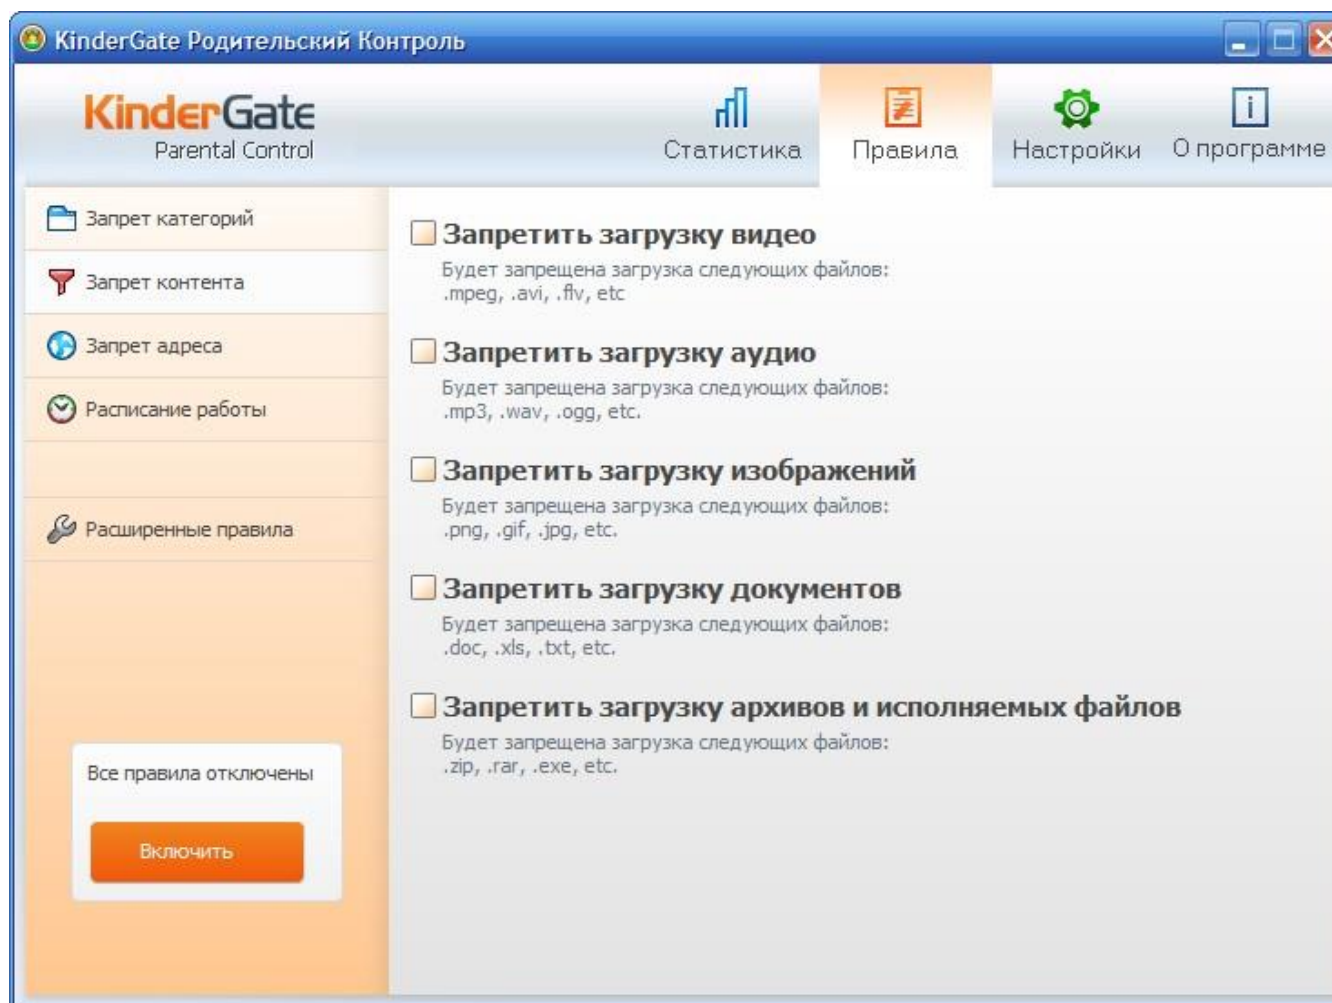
KinderGate Родительский Контроль

KinderGate
Parental Control

Статистика

Правила

Настройки

О программе

Запрет категорий

Запрет контента

Запрет адреса

Расписание работы

Расширенные правила

Все правила отключены

Включить

Запретить загрузку видео
Будет запрещена загрузка следующих файлов: .mpeg, .avi, .flv, etc

Запретить загрузку аудио
Будет запрещена загрузка следующих файлов: .mp3, .wav, .ogg, etc.

Запретить загрузку изображений
Будет запрещена загрузка следующих файлов: .png, .gif, .jpg, etc.

Запретить загрузку документов
Будет запрещена загрузка следующих файлов: .doc, .xls, .txt, etc.

Запретить загрузку архивов и исполняемых файлов
Будет запрещена загрузка следующих файлов: .zip, .rar, .exe, etc.